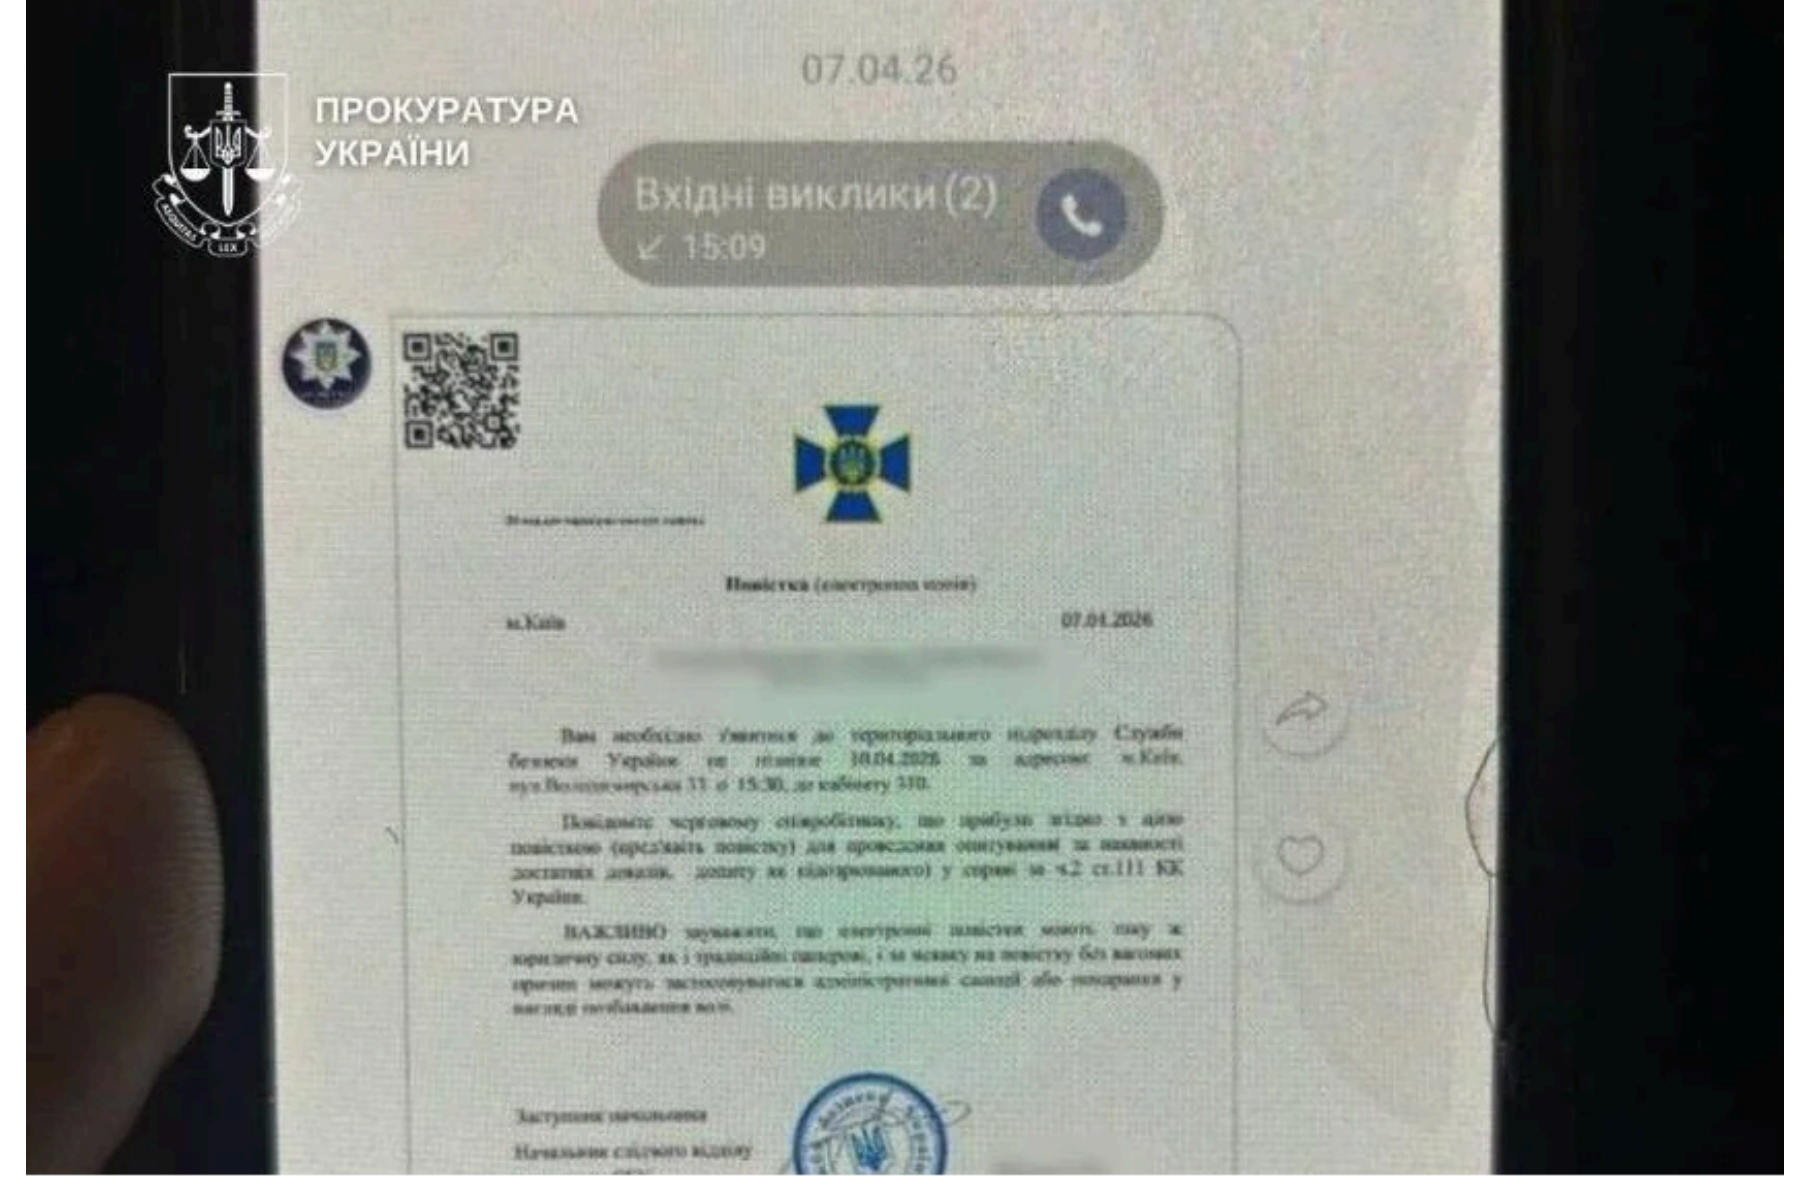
ПРОКУРАТУРА УКРАЇНИ

07.04.26

Вхідні виклики (2)
↙ 15:09

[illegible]

Повістка (електронна копія)

м.Київ 07.04.2026

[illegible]

Вам необхідно з'явитися до територіального підрозділу Служби безпеки України не пізніше 10.04.2026 за адресою: м.Київ, вул.Володимирська 33 о 15:30, до кабінету 310.

Повідомте черговому співробітнику, що прибули згідно з цією повісткою (пред'явіть повістку) для проведення опитування за наявності достатніх доказів, допиту як підозрюваного) у справі за ч.2 ст.111 КК України.

ВАЖЛИВО зауважити, що електронні повістки мають таку ж юридичну силу, як і традиційні паперові, і за неявку на повістку без вагомих причин можуть застосовуватися адміністративні санкції або покарання у вигляді позбавлення волі.

Заступник начальника

Начальник слідчого відділу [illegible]